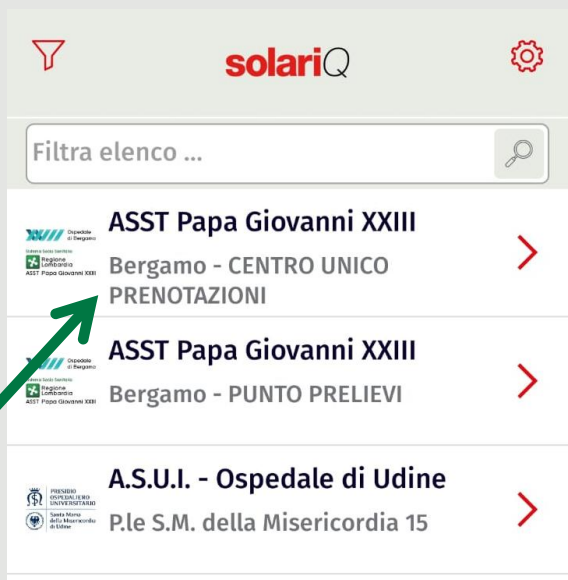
solariQ

Filtra elenco ...

Ospedale di Bergamo
Sistema Socio Sanitario
Regione Lombardia
ASST Papa Giovanni XXIII
ASST Papa Giovanni XXIII
Bergamo - CENTRO UNICO PRENOTAZIONI

Ospedale di Bergamo
Sistema Socio Sanitario
Regione Lombardia
ASST Papa Giovanni XXIII
ASST Papa Giovanni XXIII
Bergamo - PUNTO PRELIEVI

PRESIDIO OSPEDALIERO UNIVERSITARIO
Santa Maria della Misericordia di Udine
A.S.U.I. - Ospedale di Udine
P.le S.M. della Misericordia 15